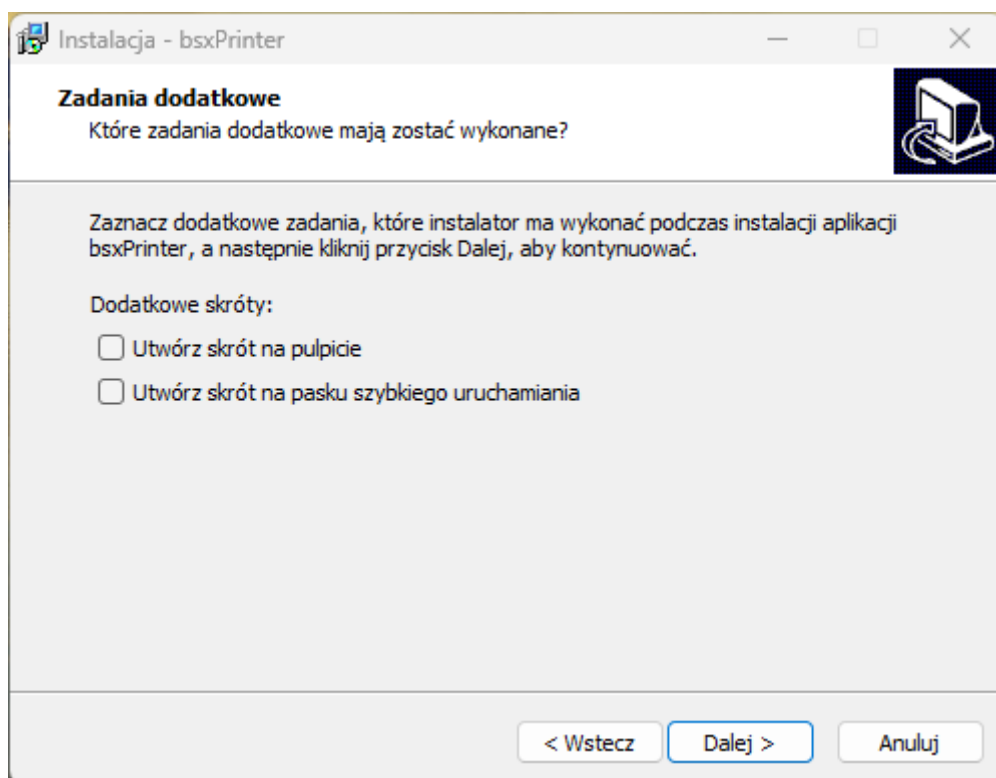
Instalacja - bsxPrinter

Zadania dodatkowe
Które zadania dodatkowe mają zostać wykonane?

Zaznacz dodatkowe zadania, które instalator ma wykonać podczas instalacji aplikacji bsxPrinter, a następnie kliknij przycisk Dalej, aby kontynuować.

Dodatkowe skróty:

Utwórz skrót na pulpicie

Utwórz skrót na pasku szybkiego uruchamiania

< Wstecz
Dalej >
Anuluj